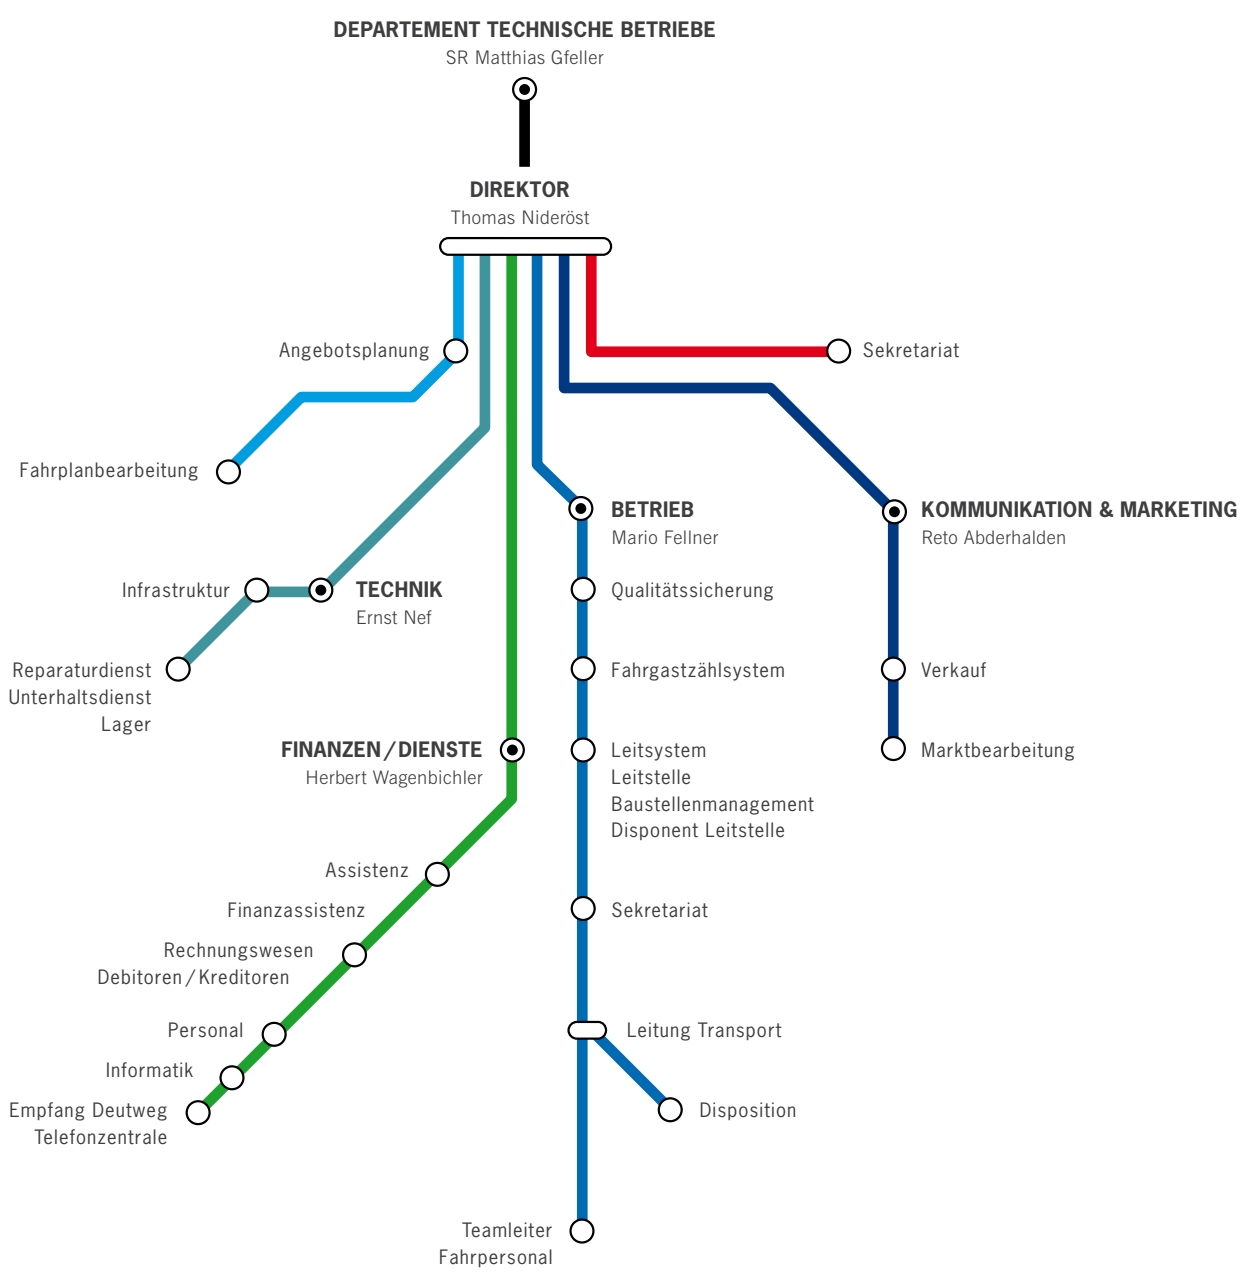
DEPARTEMENT TECHNISCHE BETRIEBE
SR Matthias Gfeller

DIREKTOR
Thomas Nideröst

Angebotsplanung

Sekretariat

Fahrplanbearbeitung

BETRIEB
Mario Fellner

KOMMUNIKATION & MARKETING
Reto Abderhalden

Infrastruktur

TECHNIK
Ernst Nef

Qualitätssicherung

Reparaturdienst
Unterhaltsdienst
Lager

Fahrgastzählsystem

Verkauf

FINANZEN / DIENSTE
Herbert Wagenbichler

Leitsystem
Leitstelle
Baustellenmanagement
Disponent Leitstelle

Marktbearbeitung

Assistenz

Finanzassistenz

Sekretariat

Rechnungswesen
Debitoren / Kreditoren

Personal

Leitung Transport

Informatik

Empfang Deutweg
Telefonzentrale

Disposition

Teamleiter
Fahrpersonal